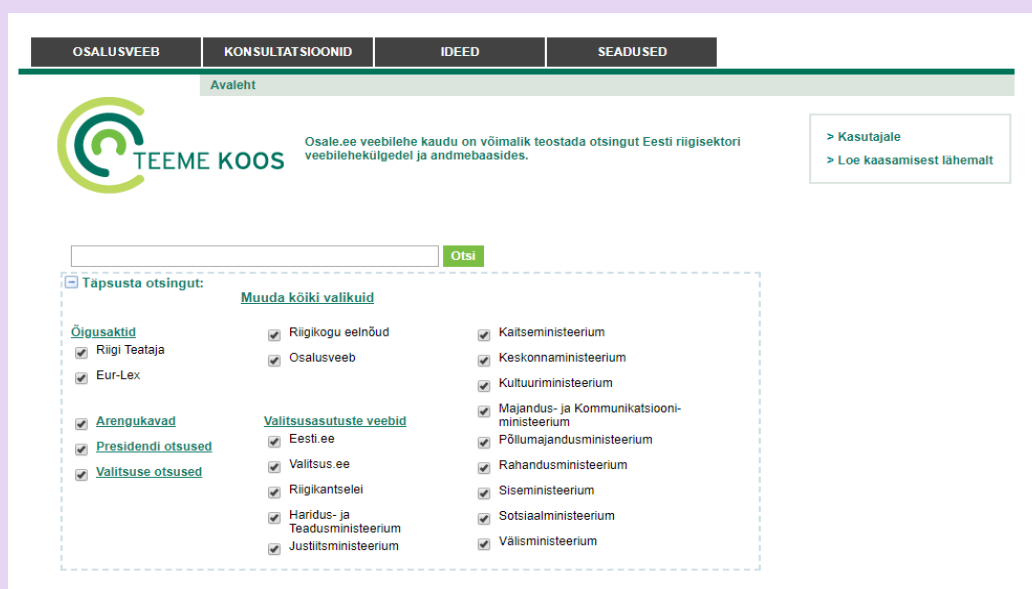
OSALUSVEEB KONSULTATSIOONID IDEED SEADUSED

Avaleht

TEEME KOOS

Osale.ee veebilehe kaudu on võimalik teostada otsingut Eesti riigisektori veebilehekülgedel ja andmebaasides.

> Kasutajale
> Loe kaasamisest lähemalt

Otsi

Täpsusta otsingut:

Muuda kõiki valikuid

Õigusaktid
Riigi Teataja
Eur-Lex

Arengukavad
Presidendi otsused
Valitsuse otsused

Riigikogu eelnõud
Osalusveeb

Valitsusasutuste veebid
Eesti.ee
Valitsus.ee
Riigikantselei
Haridus- ja Teadusministeerium
Justiitsministeerium

Kaitseministeerium
Keskonnaministeerium
Kultuuriministeerium
Majandus- ja Kommunikatsiooniministeerium
Põllumajandusministeerium
Rahandusministeerium
Siseministeerium
Sotsiaalministeerium
Välisministeerium